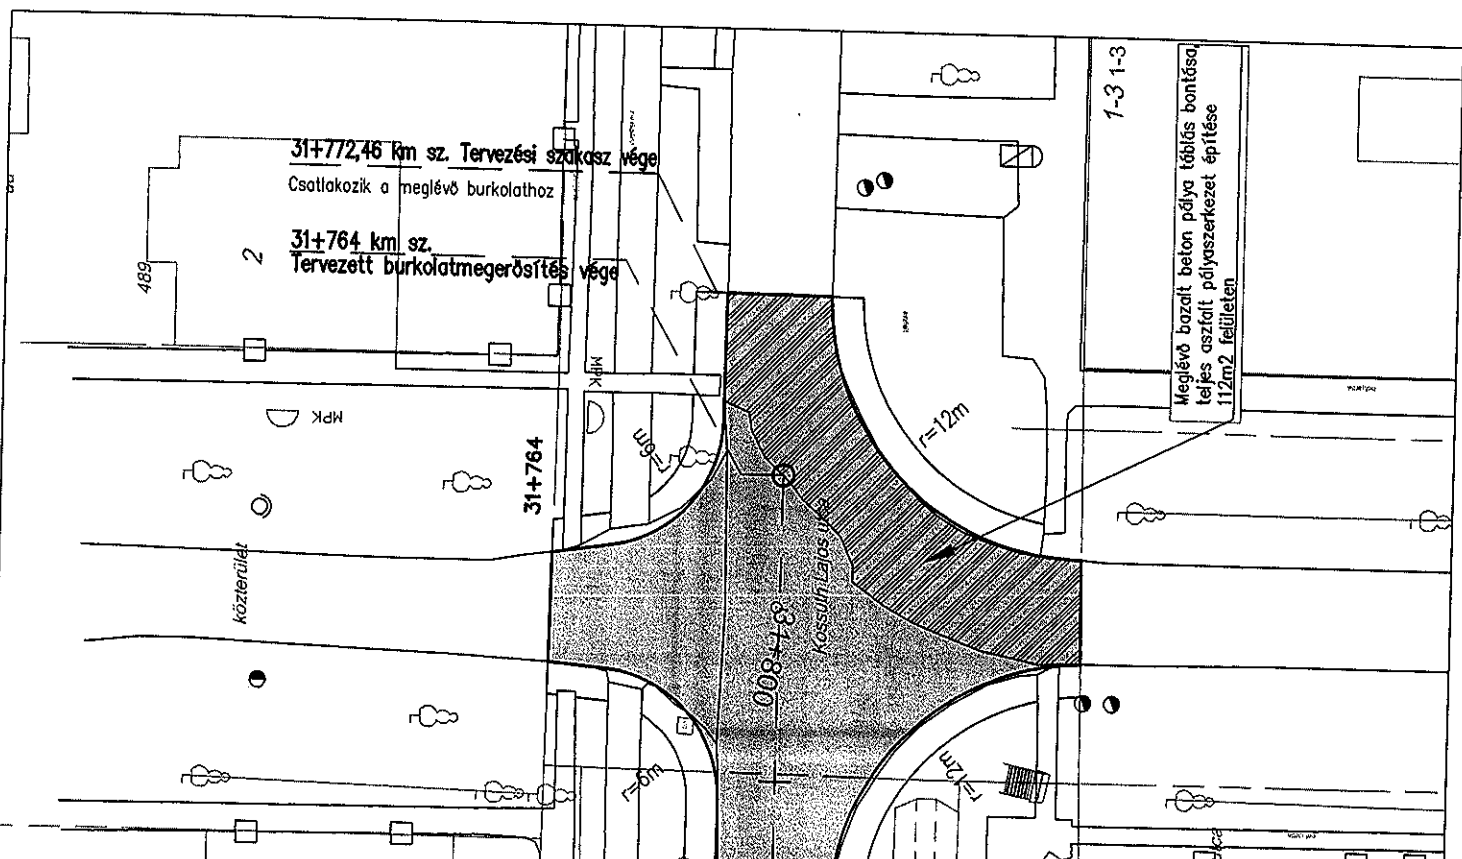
31+772,46 km sz. Tervezési szakasz vége
Csatlakozik a meglévő burkolathoz

31+764 km sz.
Tervezett burkolatmegerősítés vége

1-3 1-3

Meglévő bazalt beton pálya táblás bontása, teljes aszfalt pályaszerkezet építése 112m2 felületen

2
489
MPK
MPK
31+764
r=6m
r=12m
Kossuth Lajos utca
31+800
közterület
r=6m
r=12m